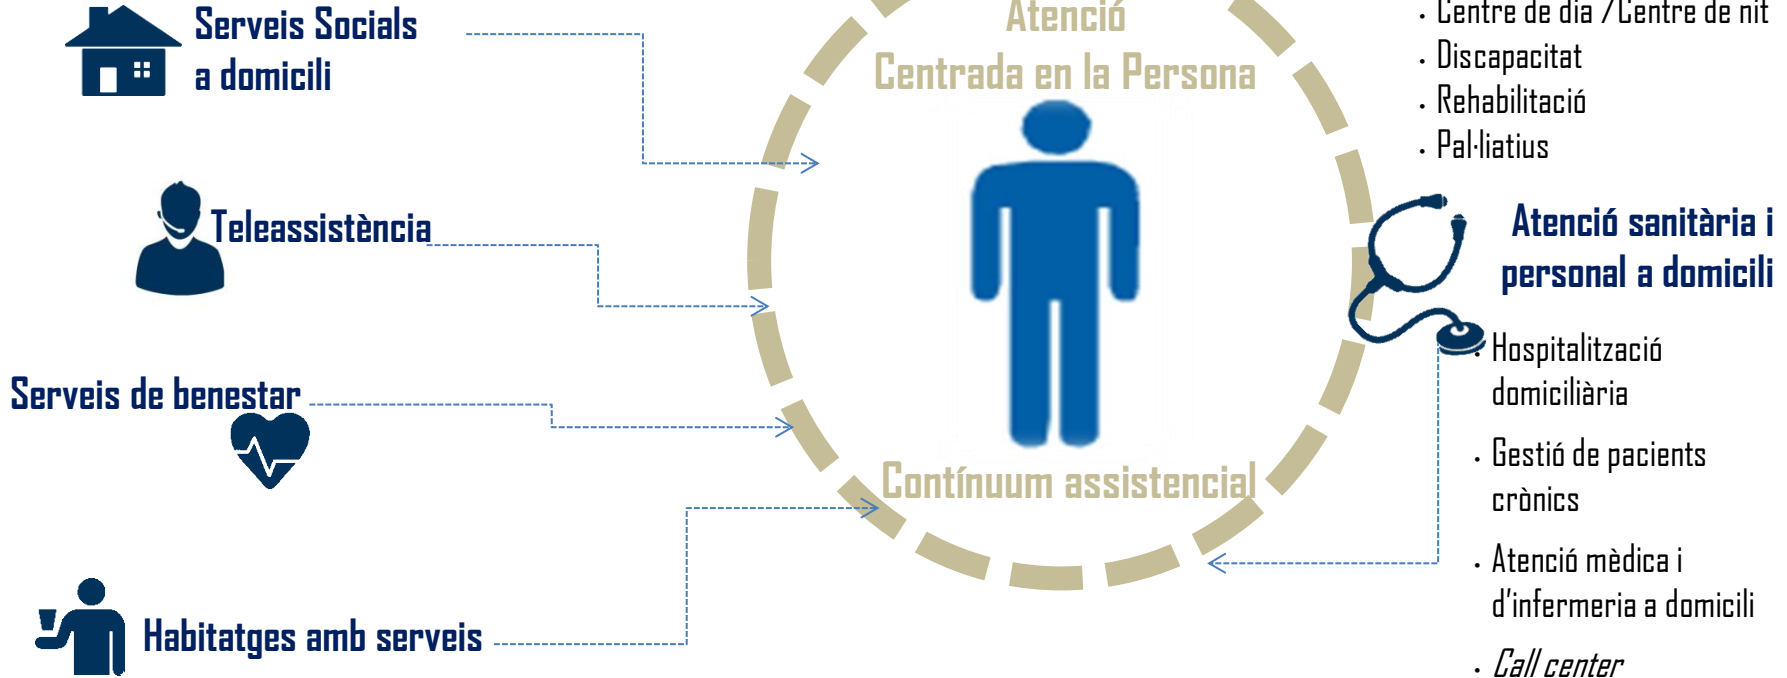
Serveis Socials a domicili

Teleassistència

Serveis de benestar

Habitatges amb serveis

Atenció
Centrada en la Persona

Contínuum assistencial

· Centre de dia / Centre de nit
· Discapacitat
· Rehabilitació
· Pal·liatius

Atenció sanitària i personal a domicili

· Hospitalització domiciliària
· Gestió de pacients crònics
· Atenció mèdica i d'infermeria a domicili
· *Call center*